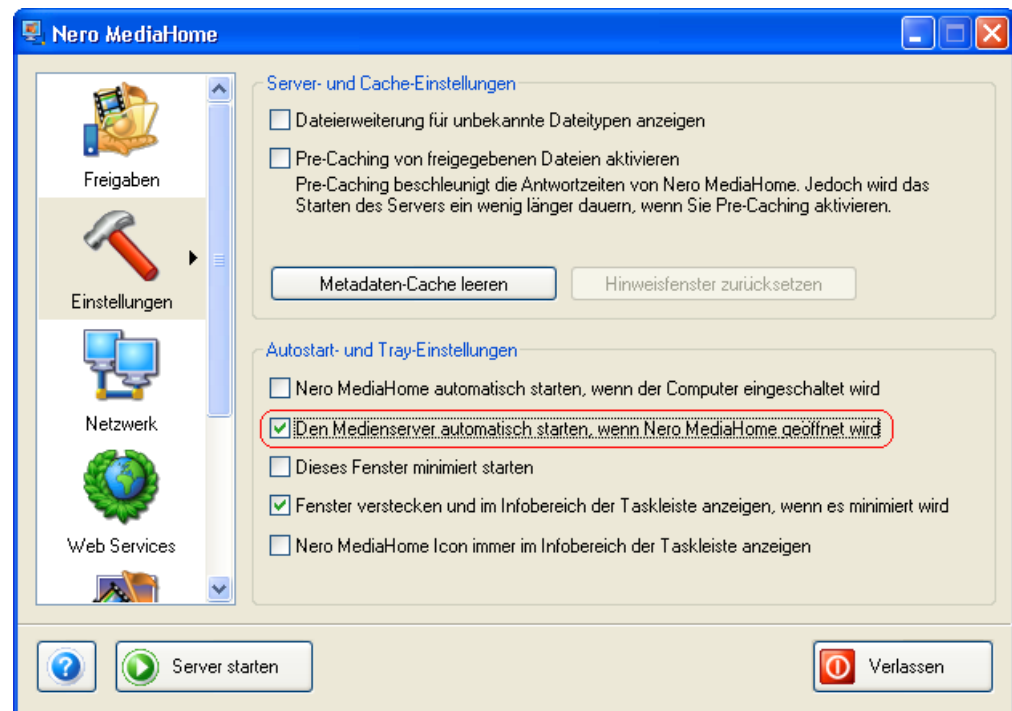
Nero MediaHome

Freigaben

Einstellungen

Netzwerk

Web Services

Server- und Cache-Einstellungen

Dateierweiterung für unbekannte Dateitypen anzeigen

Pre-Caching von freigegebenen Dateien aktivieren
Pre-Caching beschleunigt die Antwortzeiten von Nero MediaHome. Jedoch wird das Starten des Servers ein wenig länger dauern, wenn Sie Pre-Caching aktivieren.

Metadaten-Cache leeren

Hinweisfenster zurücksetzen

Autostart- und Tray-Einstellungen

Nero MediaHome automatisch starten, wenn der Computer eingeschaltet wird

Den Medienserver automatisch starten, wenn Nero MediaHome geöffnet wird

Dieses Fenster minimiert starten

Fenster verstecken und im Infobereich der Taskleiste anzeigen, wenn es minimiert wird

Nero MediaHome Icon immer im Infobereich der Taskleiste anzeigen

Server starten

Verlassen